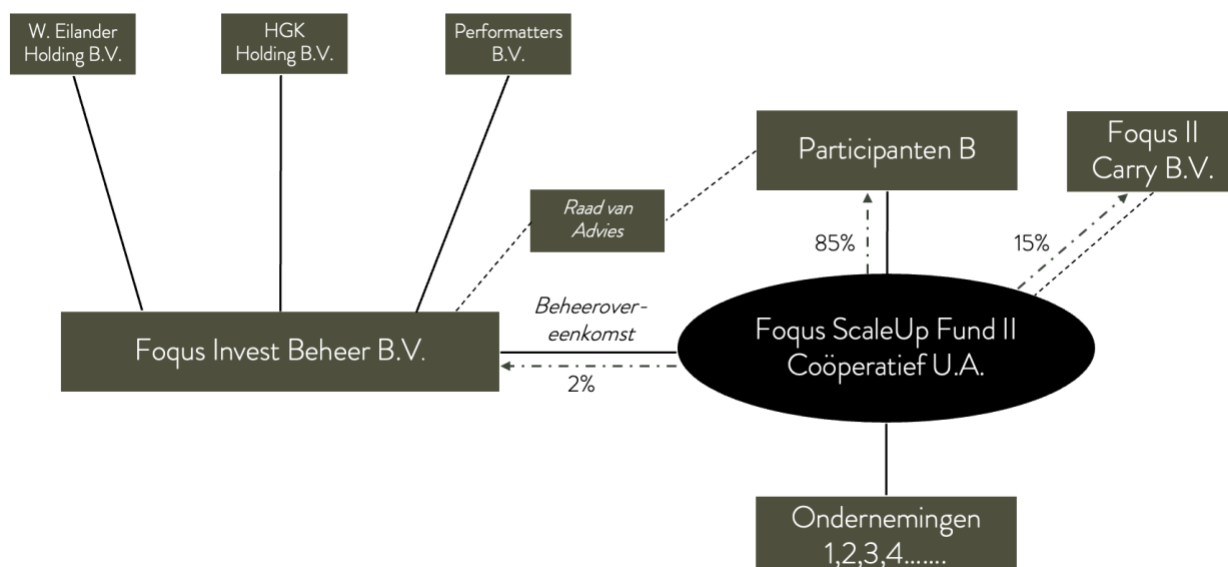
W. Eilander Holding B.V.

HGK Holding B.V.

Performatters B.V.

Participanten B

Foqus II Carry B.V.

Raad van Advies

85%

15%

Beheerover-eenkomst

Foqus Invest Beheer B.V.

Foqus ScaleUp Fund II Coöperatief U.A.

2%

Ondernemingen 1,2,3,4.......